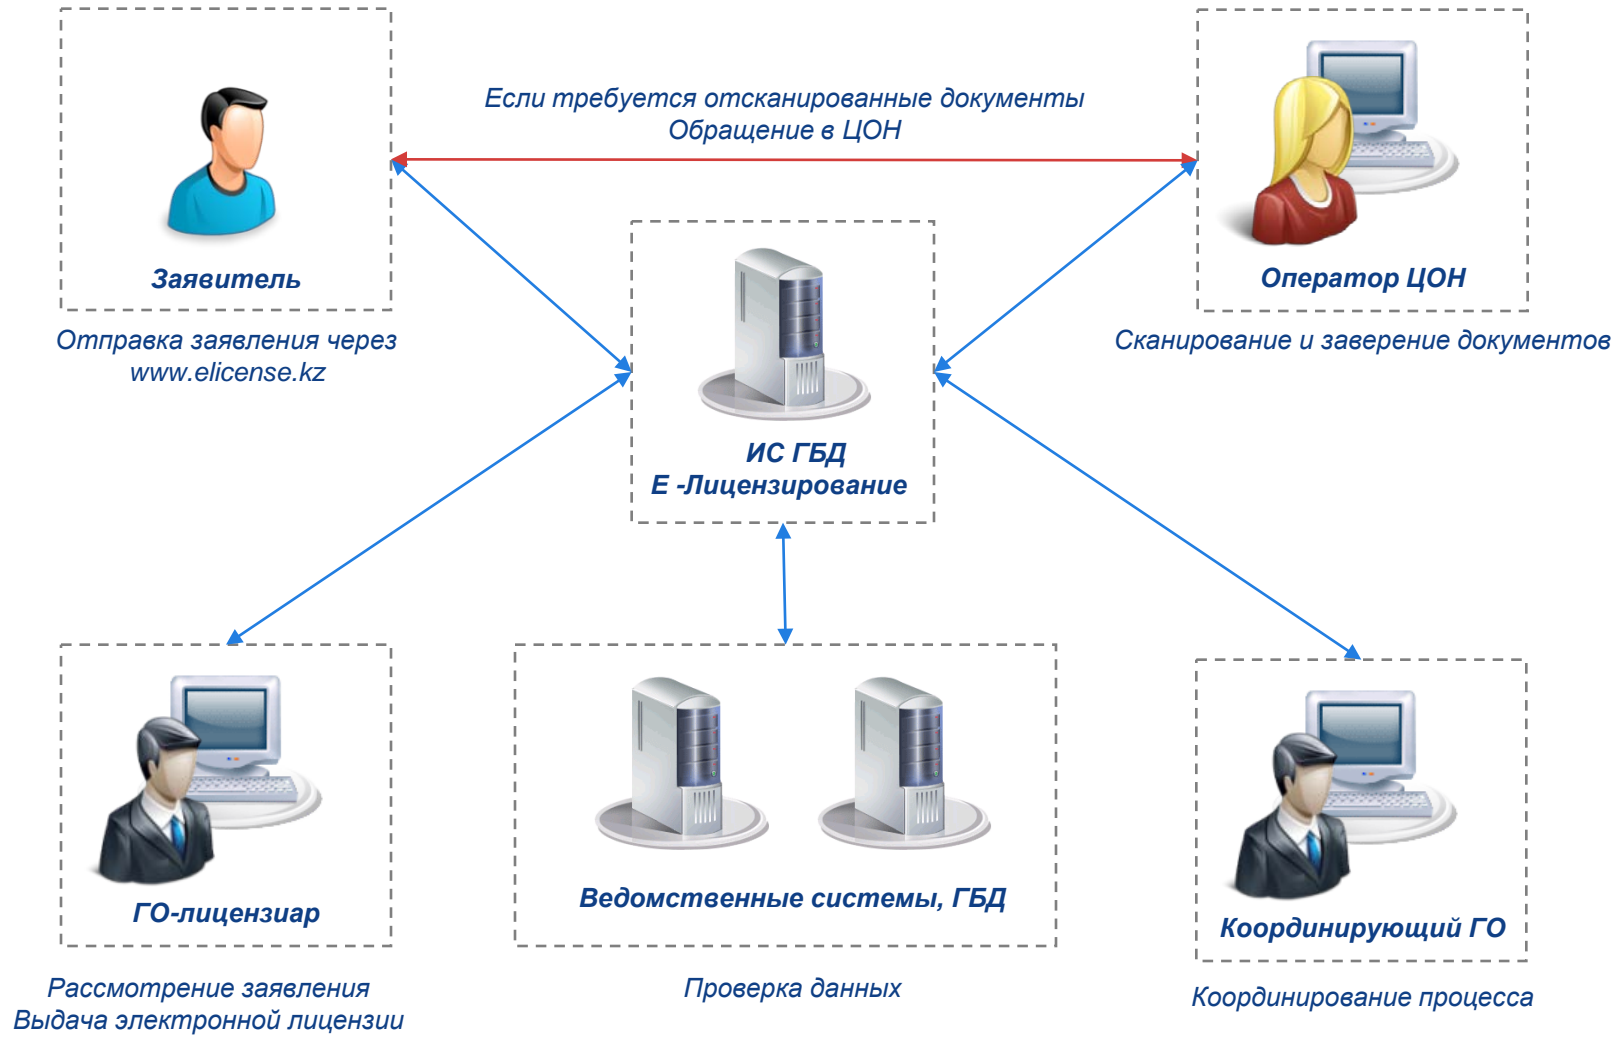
Если требуется отсканированные документы
Обращение в ЦОН

Заявитель

Отправка заявления через
www.elicense.kz

Оператор ЦОН

Сканирование и заверение документов

ИС ГБД
Е -Лицензирование

ГО-лицензиар

Рассмотрение заявления
Выдача электронной лицензии

Ведомственные системы, ГБД

Проверка данных

Координирующий ГО

Координирование процесса